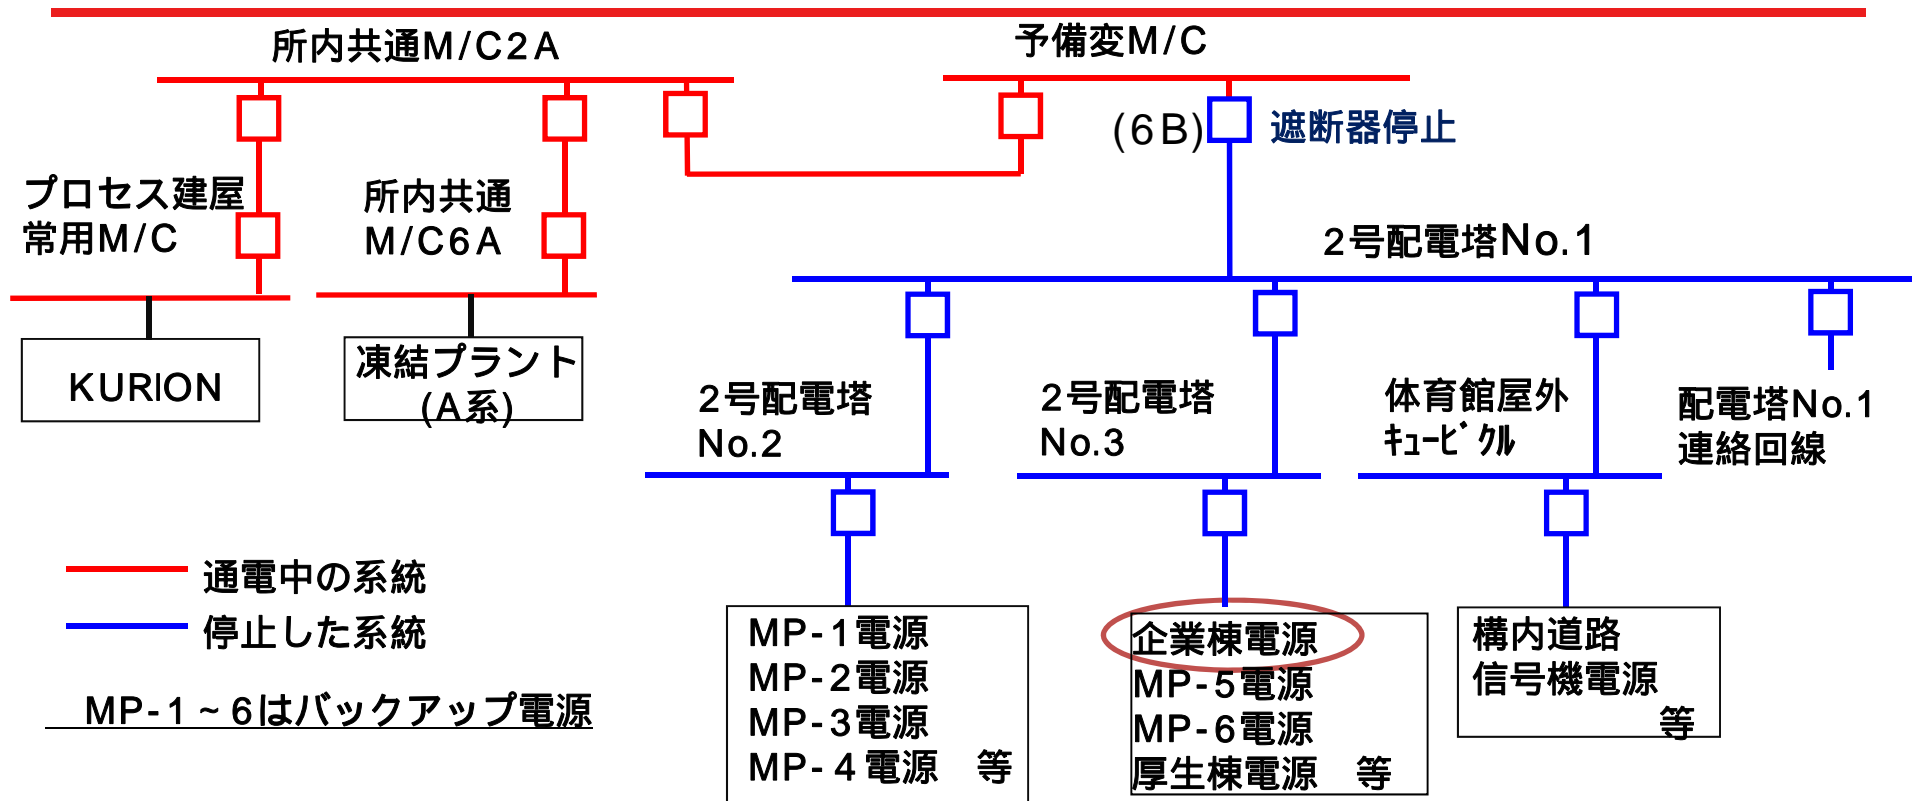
所内共通M/C2A

予備変M/C

(6B)

遮断器停止

プロセス建屋
常用M/C

所内共通
M/C6A

2号配電塔No.1

KURION

凍結プラント
(A系)

2号配電塔
No.2

2号配電塔
No.3

体育館屋外
ｷｭｰﾋﾞｸﾙ

配電塔No.1
連絡回線

通電中の系統

停止した系統

MP-1～6はバックアップ電源

MP-1電源
MP-2電源
MP-3電源
MP-4電源　等

企業棟電源
MP-5電源
MP-6電源
厚生棟電源　等

構内道路
信号機電源
等